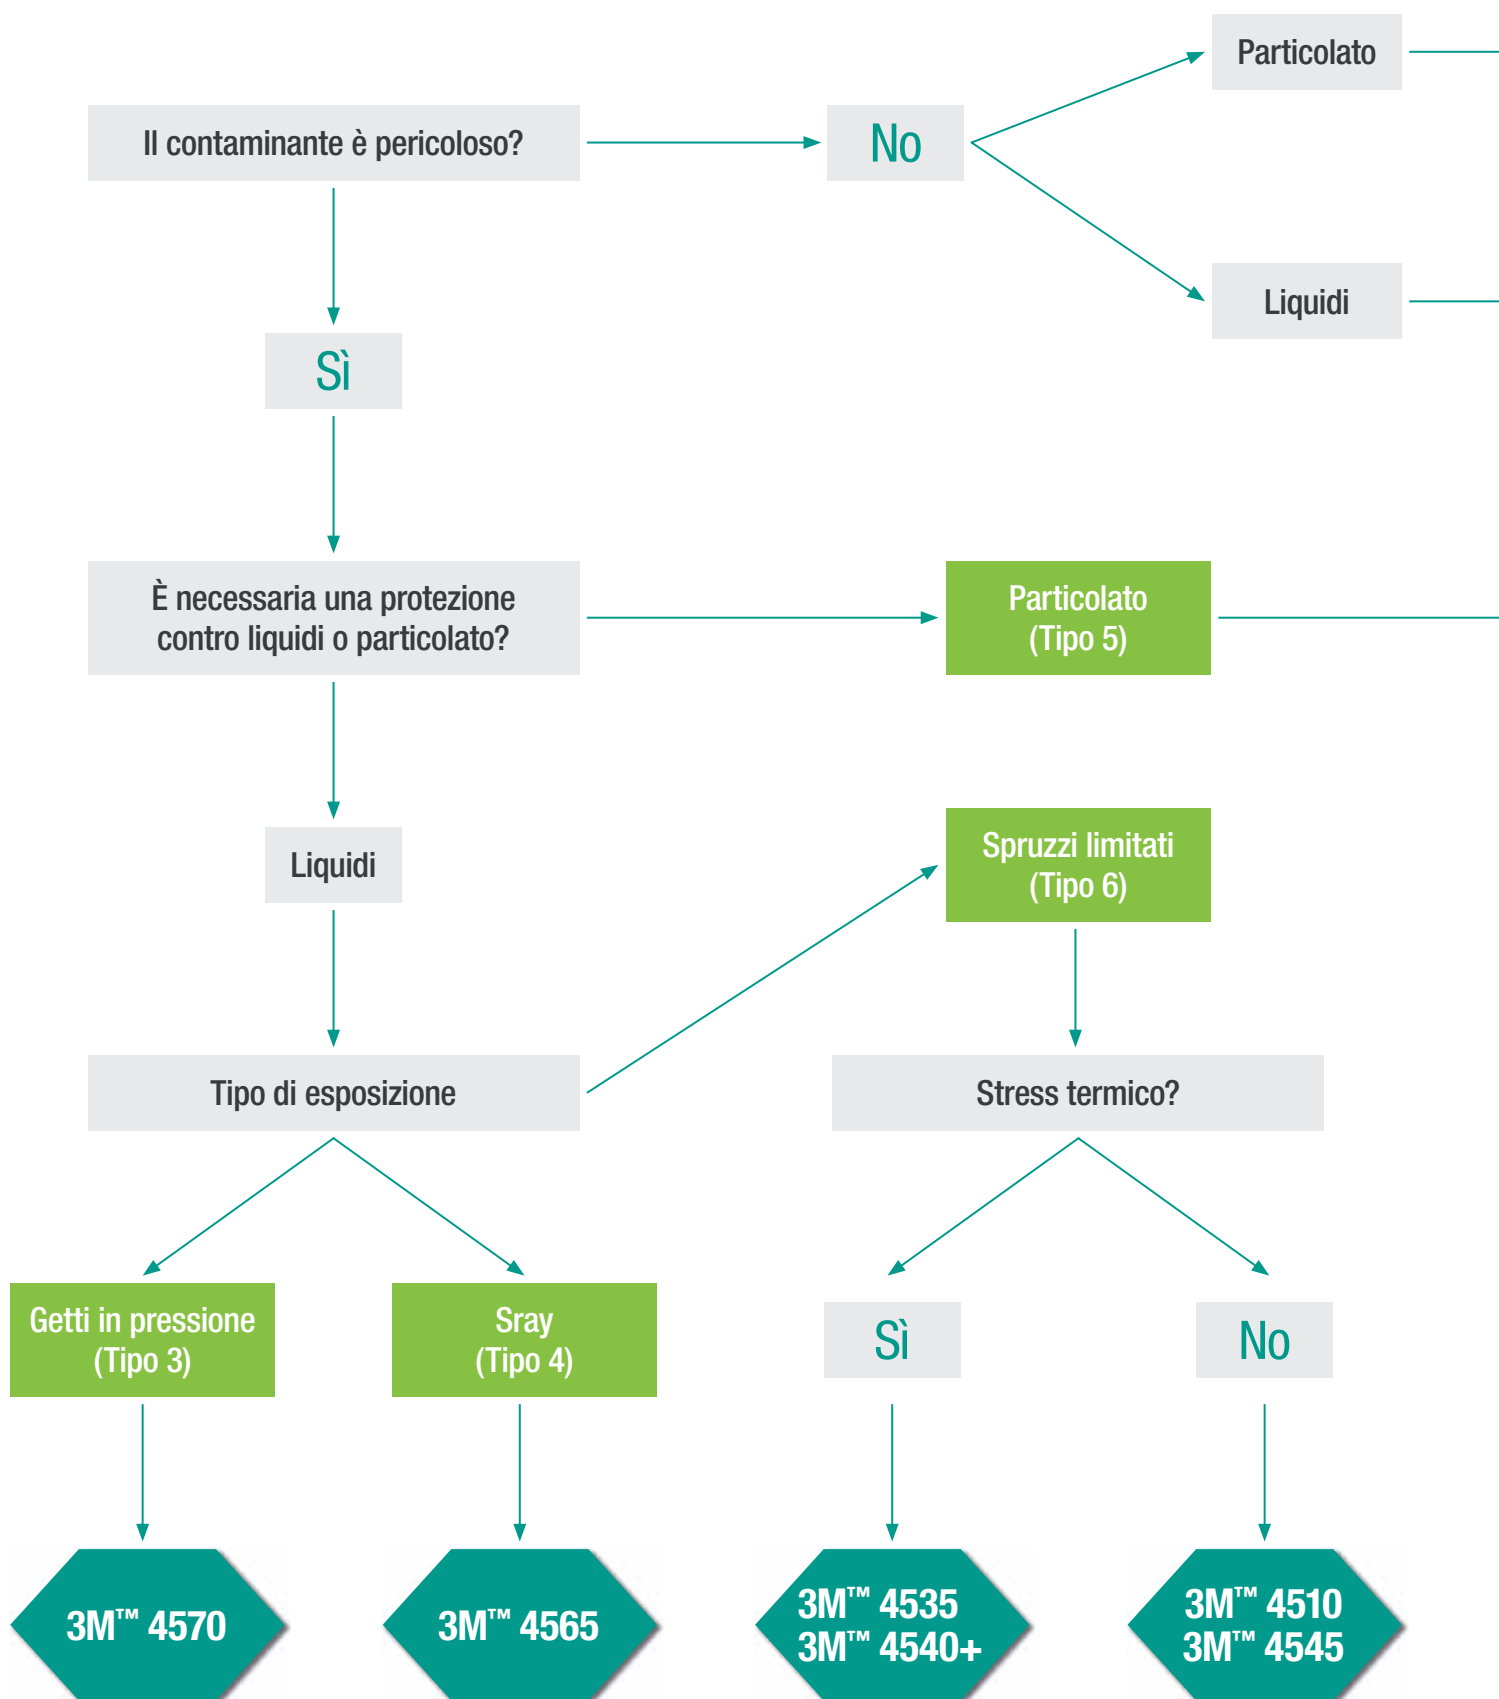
Il contaminante è pericoloso?

No

Particolato

Liquidi

Sì

È necessaria una protezione contro liquidi o particolato?

Particolato (Tipo 5)

Liquidi

Spruzzi limitati (Tipo 6)

Tipo di esposizione

Stress termico?

Getti in pressione (Tipo 3)

Sray (Tipo 4)

Sì

No

3M™ 4570

3M™ 4565

3M™ 4535
3M™ 4540+

3M™ 4510
3M™ 4545